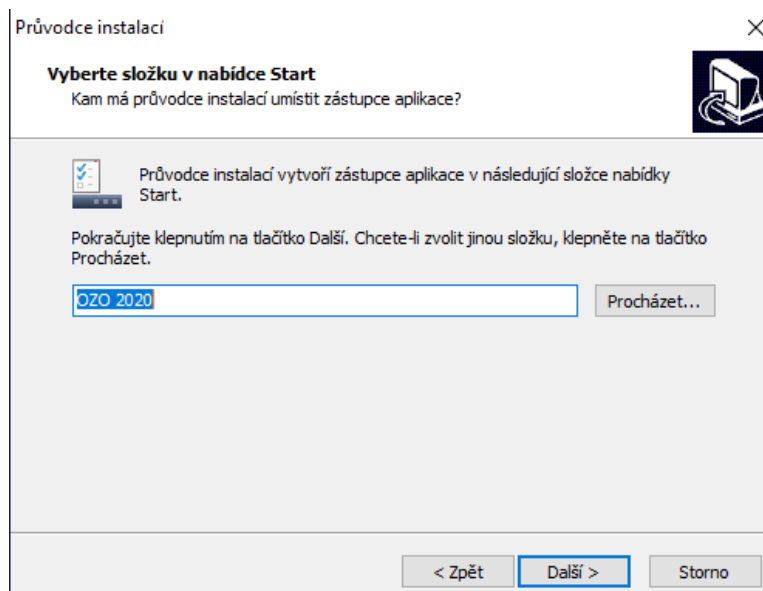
Průvodce instalací

Vyberte složku v nabídce Start

Kam má průvodce instalací umístit zástupce aplikace?

Průvodce instalací vytvoří zástupce aplikace v následující složce nabídky Start.

Pokračujte klepnutím na tlačítko Další. Chcete-li zvolit jinou složku, klepněte na tlačítko Procházet.

OZO 2020

Procházet...

< Zpět

Další >

Storno